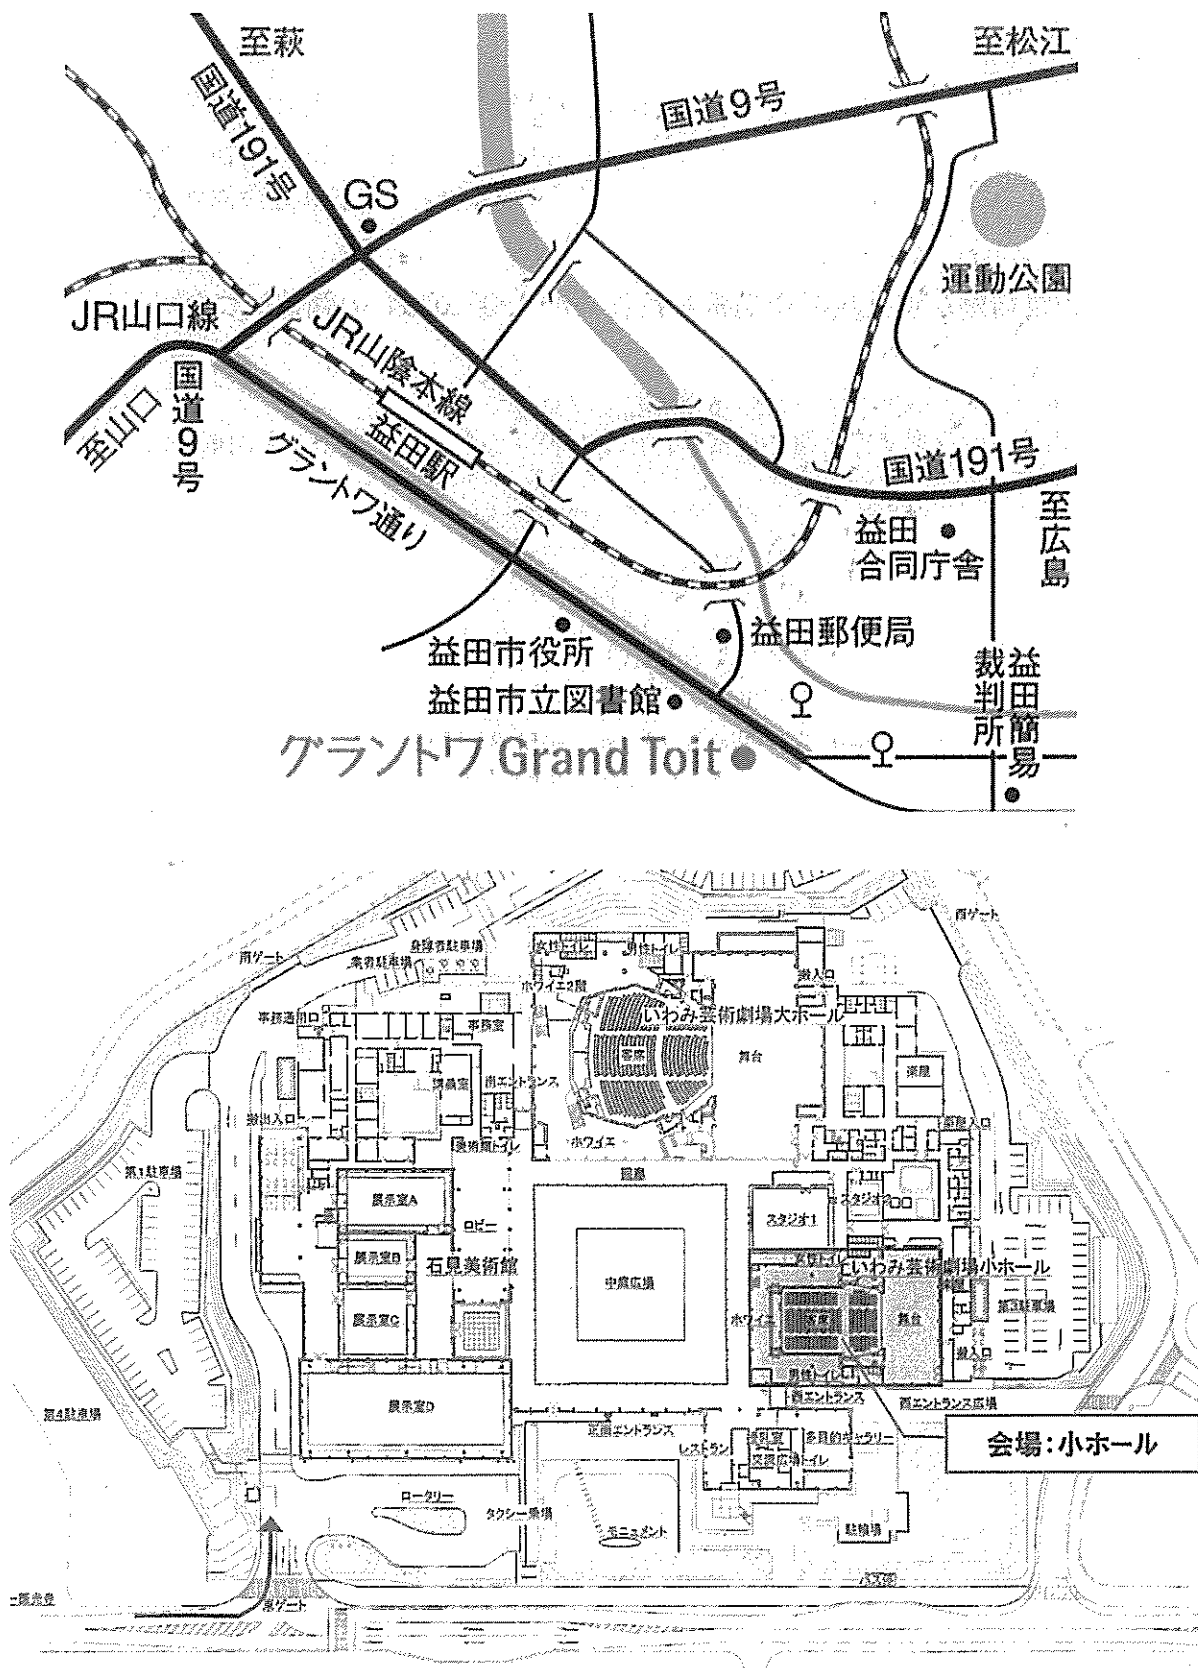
至萩

至松江

国道9号

国道191号

GS

運動公園

JR山口線

JR山陰本線

至山口

国道9号

益田駅

グラントワ通り

国道191号

至広島

益田合同庁舎

益田郵便局

益田市役所

益田簡易裁判所

益田市立図書館

グラントワ Grand Toit

西ゲート

南ゲート

業務用駐車場

事務室

いわみ芸術劇場大ホール

客席

舞台

搬入口

楽屋

南エントランス

ホワイエ

回廊

第1駐車場

展示室A

ロビー

展示室B

石見美術館

中庭広場

スタジオ1

スタジオ2

いわみ芸術劇場小ホール

客席

舞台

第3駐車場

展示室C

ホワイエ

男性トイレ

西エントランス

西エントランス広場

搬入口

展示室D

第4駐車場

正面エントランス

レストラン

多目的ギャラリー

会場：小ホール

ロータリー

タクシー乗場

モニュメント

駐輪場

東ゲート